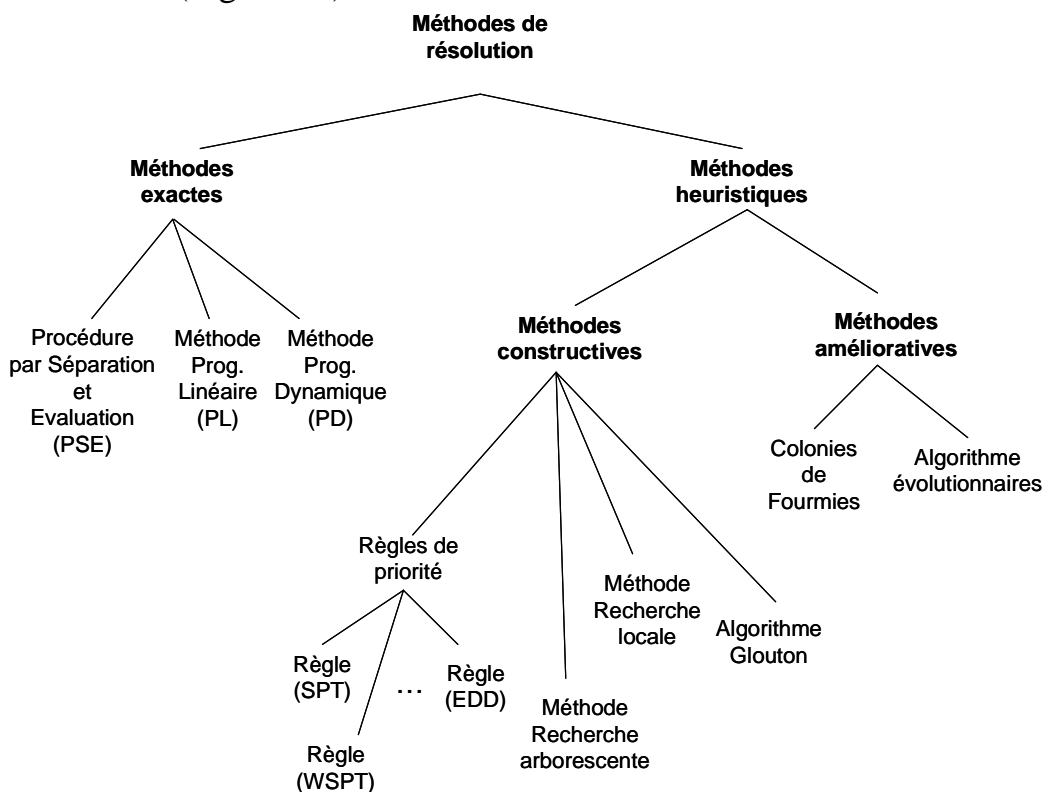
Méthodes de résolution

Méthodes exactes

Méthodes heuristiques

Procédure par Séparation et Evaluation (PSE)

Méthode Prog. Linéaire (PL)

Méthode Prog. Dynamique (PD)

Méthodes constructives

Méthodes amélioratives

Colonies de Fourmies

Algorithme évolutionnaires

Règles de priorité

Méthode Recherche locale

Algorithme Glouton

Règle (SPT)

…

Règle (EDD)

Méthode Recherche arborescente

Règle (WSPT)